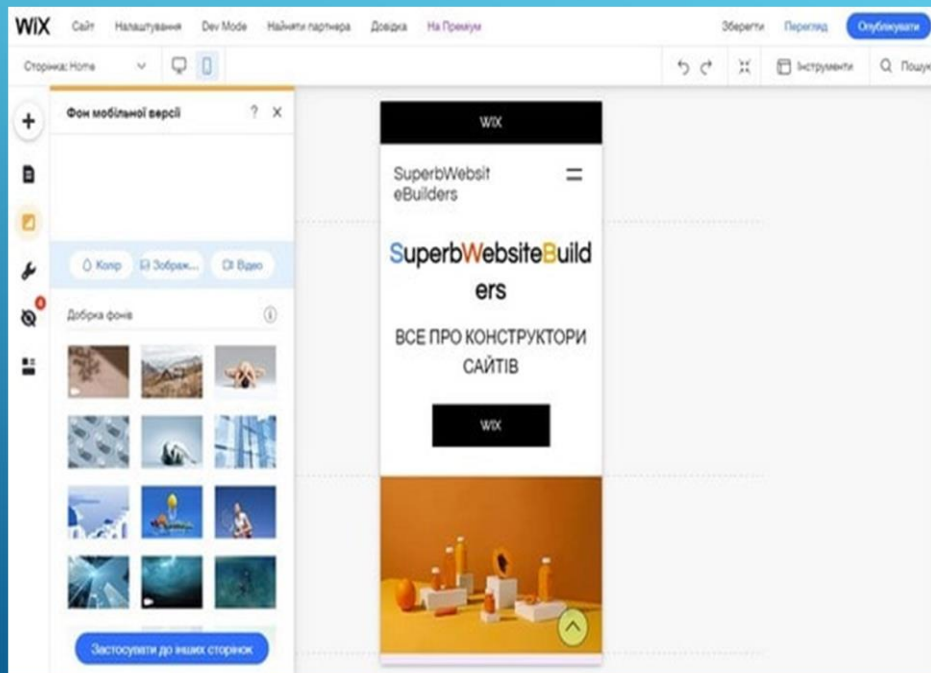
WiX Сайт Налаштування Dev Mode Найняти партнера Довідка На Преміум Зберегти Перегляд Опублікувати

Сторінка: Home Інструменти Пошук

Фон мобільної версії ? ×

Колір Зображ... Відео

Добірка фонів

Застосувати до інших сторінок

WIX

SuperbWebsiteBuilders

SuperbWebsiteBuilders

ВСЕ ПРО КОНСТРУКТОРИ САЙТІВ

WIX